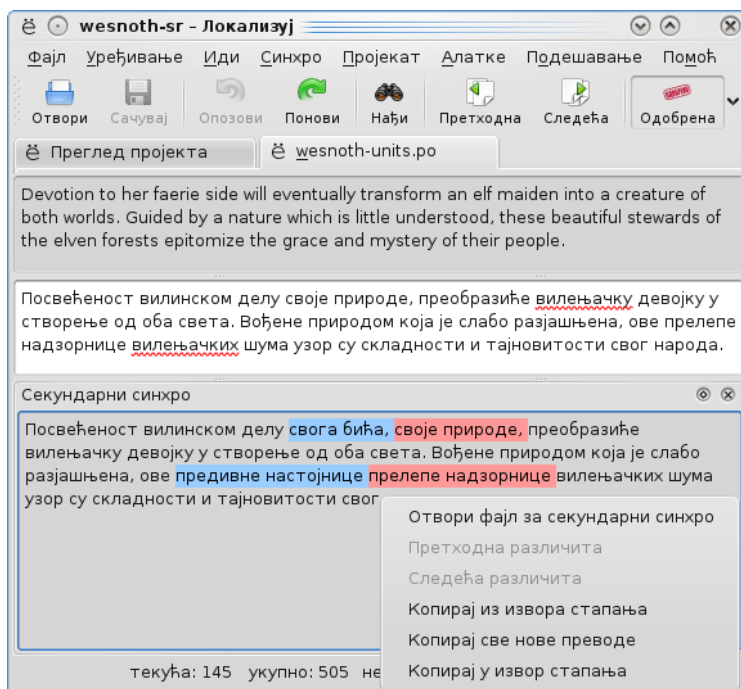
wesnoth-sr – Локализуј

Фајл Уређивање Иди Синхро Пројекат Алатке Подешавање Помоћ

Отвори Сачувај Опозови Понови Нађи Претходна Следећа Одобрена

Преглед пројекта wesnoth-units.po

Devotion to her faerie side will eventually transform an elf maiden into a creature of both worlds. Guided by a nature which is little understood, these beautiful stewards of the elven forests epitomize the grace and mystery of their people.

Посвећеност вилинском делу своје природе, преобразиће вилењачку девојку у створење од оба света. Вођене природом која је слабо разјашњена, ове прелепе надзорнице вилењачких шума узор су складности и тајновитости свог народа.

Секундарни синхро

Посвећеност вилинском делу свога бића, своје природе, преобразиће вилењачку девојку у створење од оба света. Вођене природом која је слабо разјашњена, ове предивне настојнице прелепе надзорнице вилењачких шума узор су складности и тајновитости свог

Отвори фајл за секундарни синхро
Претходна различита
Следећа различита
Копирај из извора стапања
Копирај све нове преводе
Копирај у извор стапања

текућа: 145 укупно: 505 не